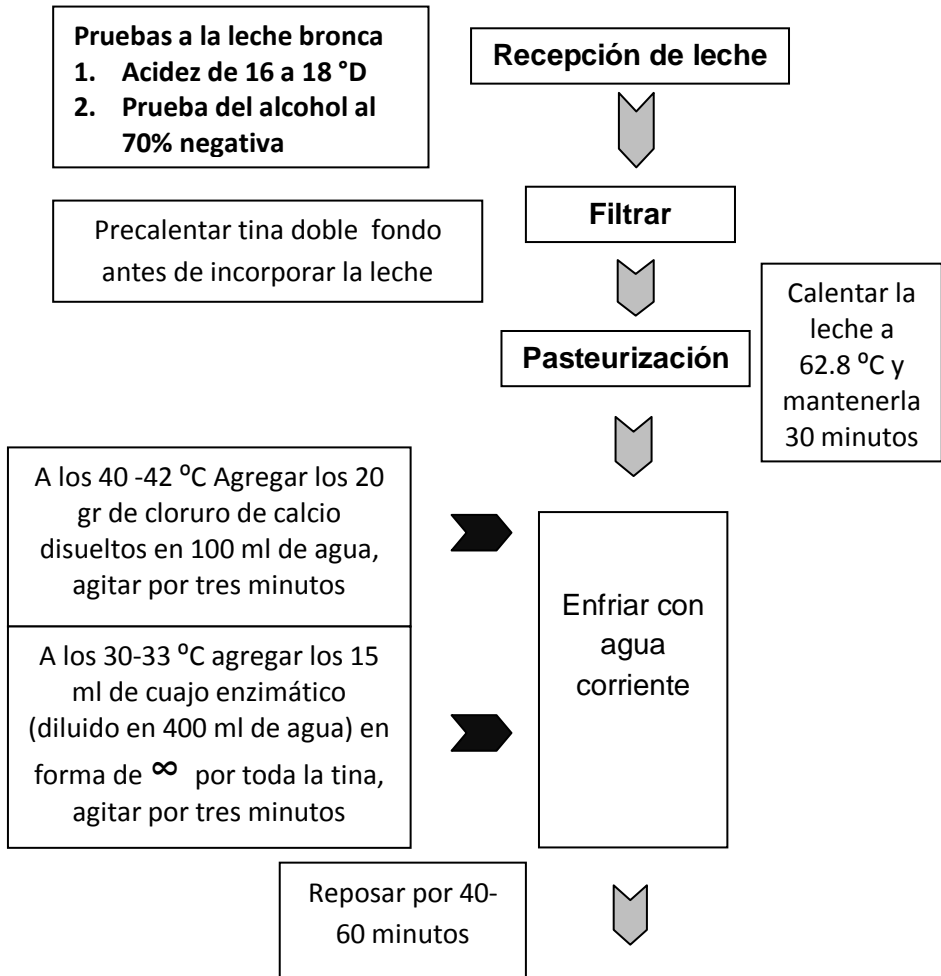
Pruebas a la leche bronca
1. Acidez de 16 a 18 °D
2. Prueba del alcohol al 70% negativa

Recepción de leche

Precalentar tina doble fondo antes de incorporar la leche

Filtrar

Calentar la leche a 62.8 ºC y mantenerla 30 minutos

Pasteurización

A los 40 -42 ºC Agregar los 20 gr de cloruro de calcio disueltos en 100 ml de agua, agitar por tres minutos

A los 30-33 ºC agregar los 15 ml de cuajo enzimático (diluido en 400 ml de agua) en forma de $\infty$ por toda la tina, agitar por tres minutos

Enfriar con agua corriente

Reposar por 40-60 minutos